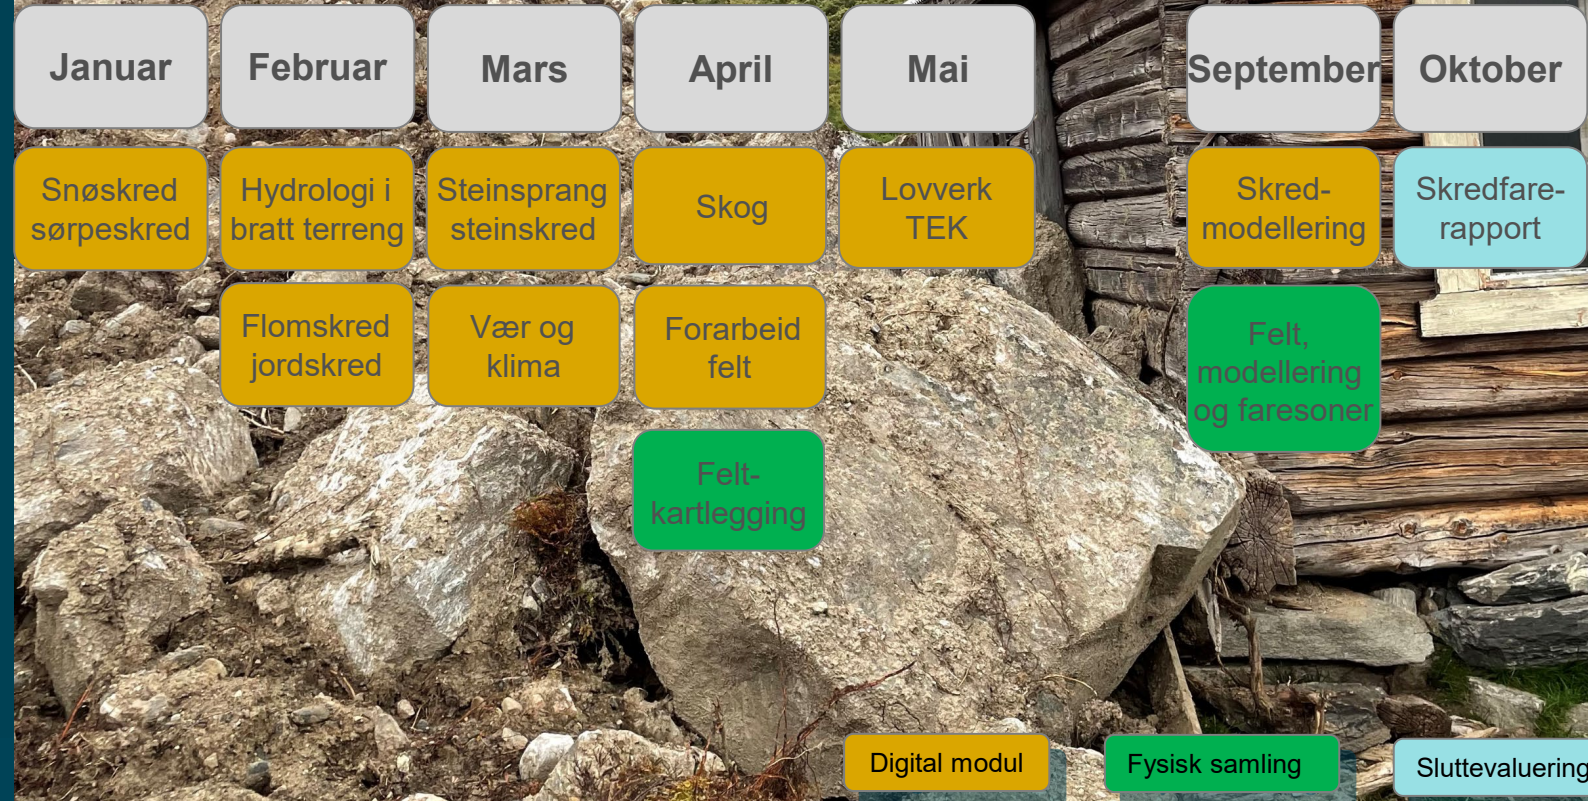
Januar Februar Mars April Mai September Oktober

Snøskred sørpeskred

Hydrologi i bratt terreng

Steinsprang steinskred

Skog

Lovverk TEK

Skred-modellering

Skredfare-rapport

Flomskred jordskred

Vær og klima

Forarbeid felt

Felt, modellering og faresoner

Felt-kartlegging

Digital modul

Fysisk samling

Sluttevaluering